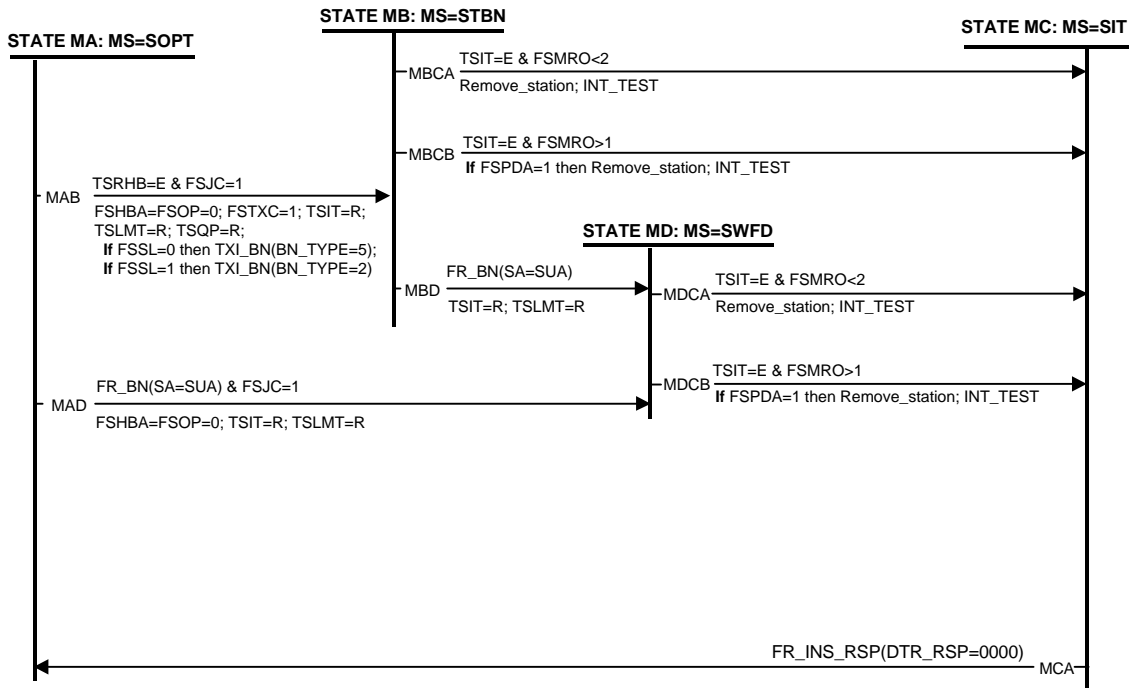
STATE MB: MS=STBN

STATE MA: MS=SOPT

STATE MC: MS=SIT

MBCA TSIT=E & FSMRO<2
Remove_station; INT_TEST

MBCB TSIT=E & FSMRO>1
If FSPDA=1 then Remove_station; INT_TEST

MAB TSRHB=E & FSJC=1
FSHBA=FSOP=0; FSTXC=1; TSIT=R; TSLMT=R; TSQP=R;
If FSSL=0 then TXI_BN(BN_TYPE=5);
If FSSL=1 then TXI_BN(BN_TYPE=2)

STATE MD: MS=SWFD

MBD FR_BN(SA=SUA)
TSIT=R; TSLMT=R

MDCA TSIT=E & FSMRO<2
Remove_station; INT_TEST

MDCB TSIT=E & FSMRO>1
If FSPDA=1 then Remove_station; INT_TEST

MAD FR_BN(SA=SUA) & FSJC=1
FSHBA=FSOP=0; TSIT=R; TSLMT=R

FR_INS_RSP(DTR_RSP=0000)
MCA